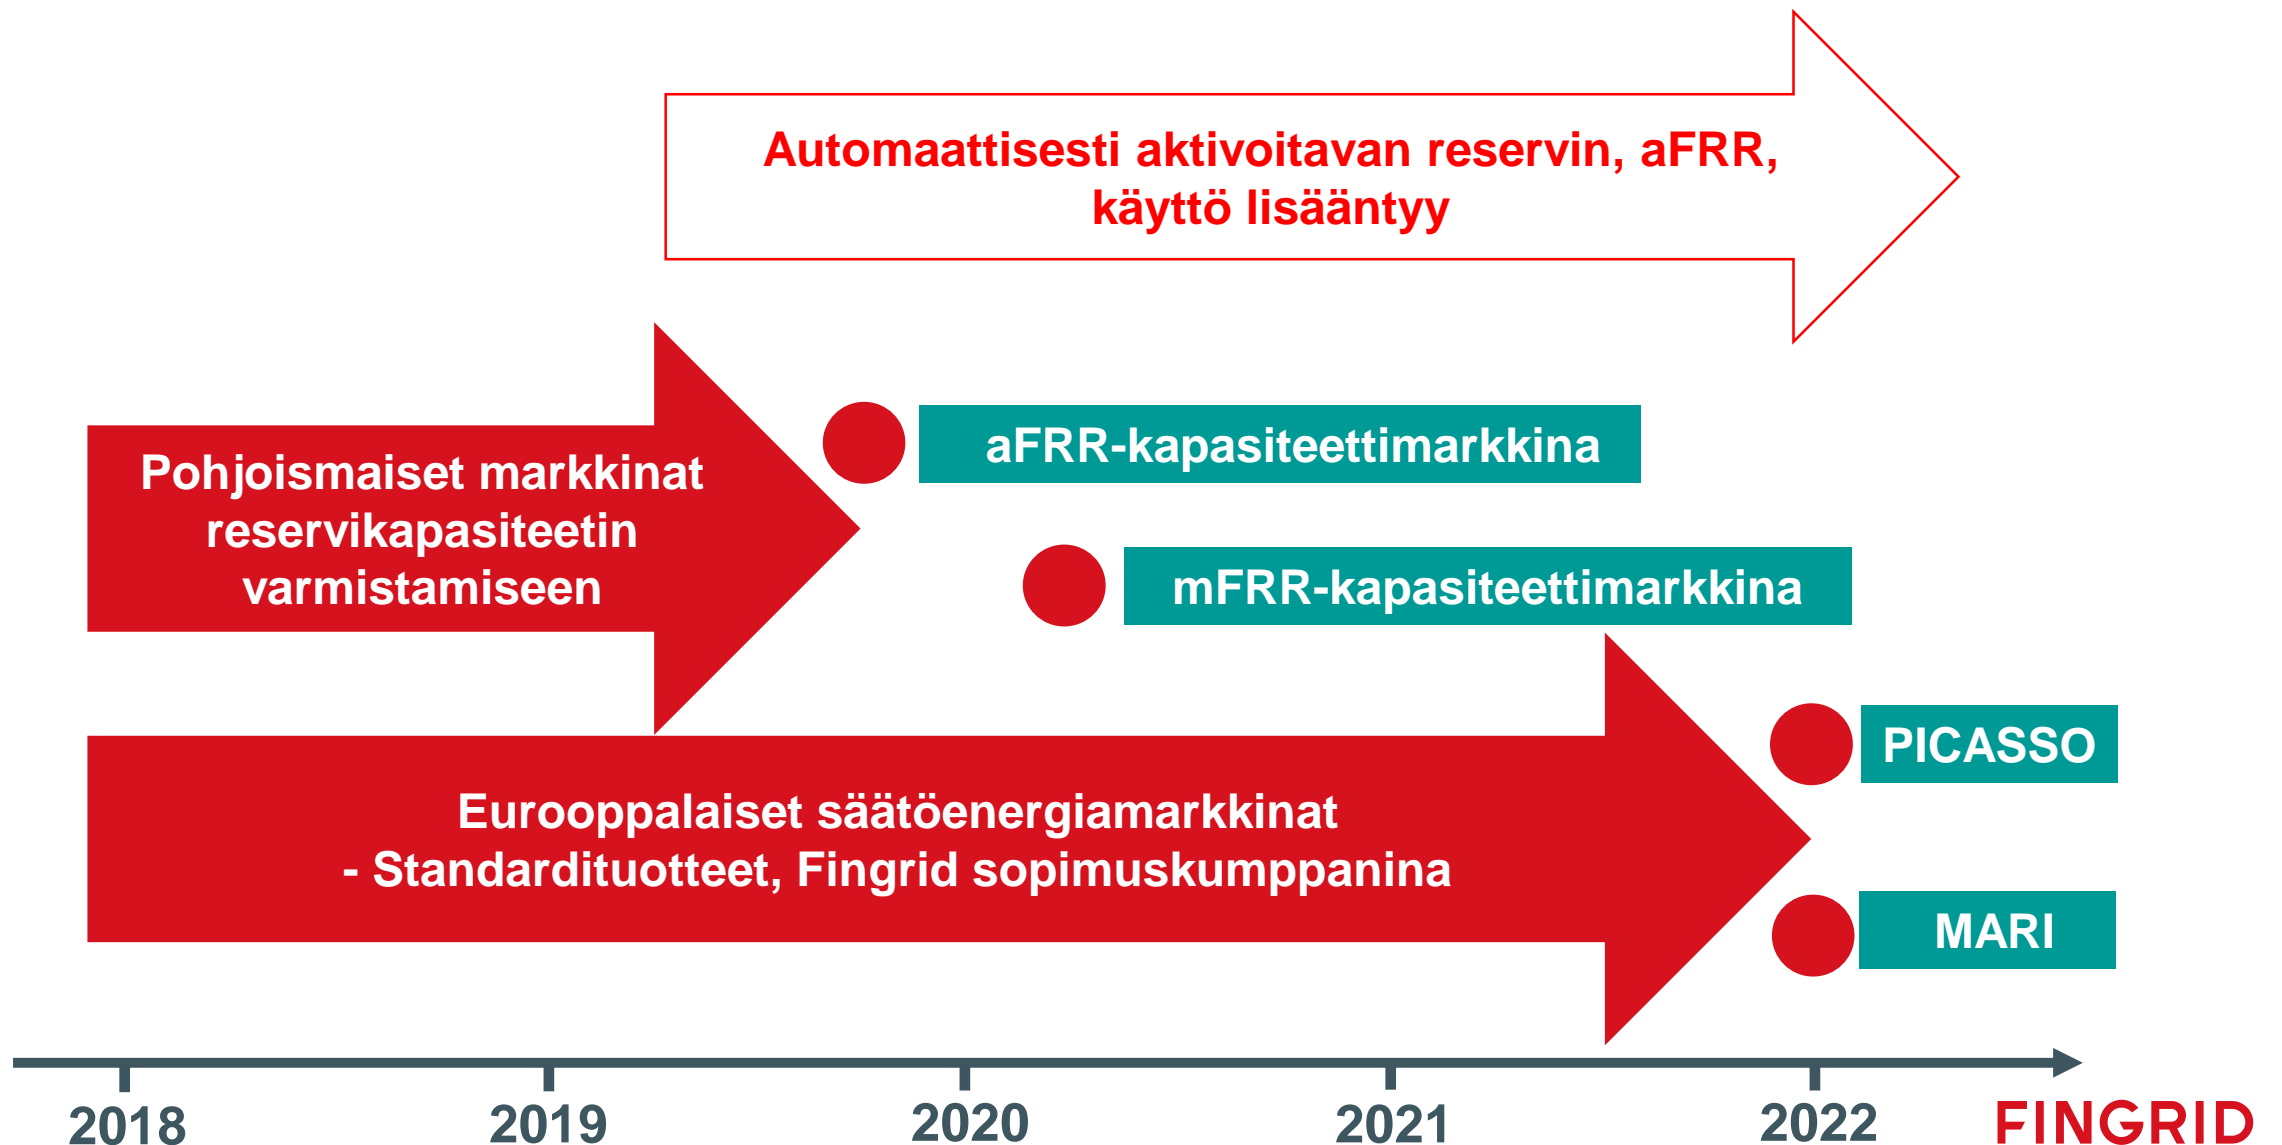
Automaattisesti aktivoitavan reservin, aFRR, käyttö lisääntyy

Pohjoismaiset markkinat reservikapasiteetin varmistamiseen

aFRR-kapasiteettimarkkina

mFRR-kapasiteettimarkkina

PICASSO

Eurooppalaiset säätöenergiamarkkinat
- Standardituotteet, Fingrid sopimuskumppanina

MARI

2018
2019
2020
2021
2022

FINGRID